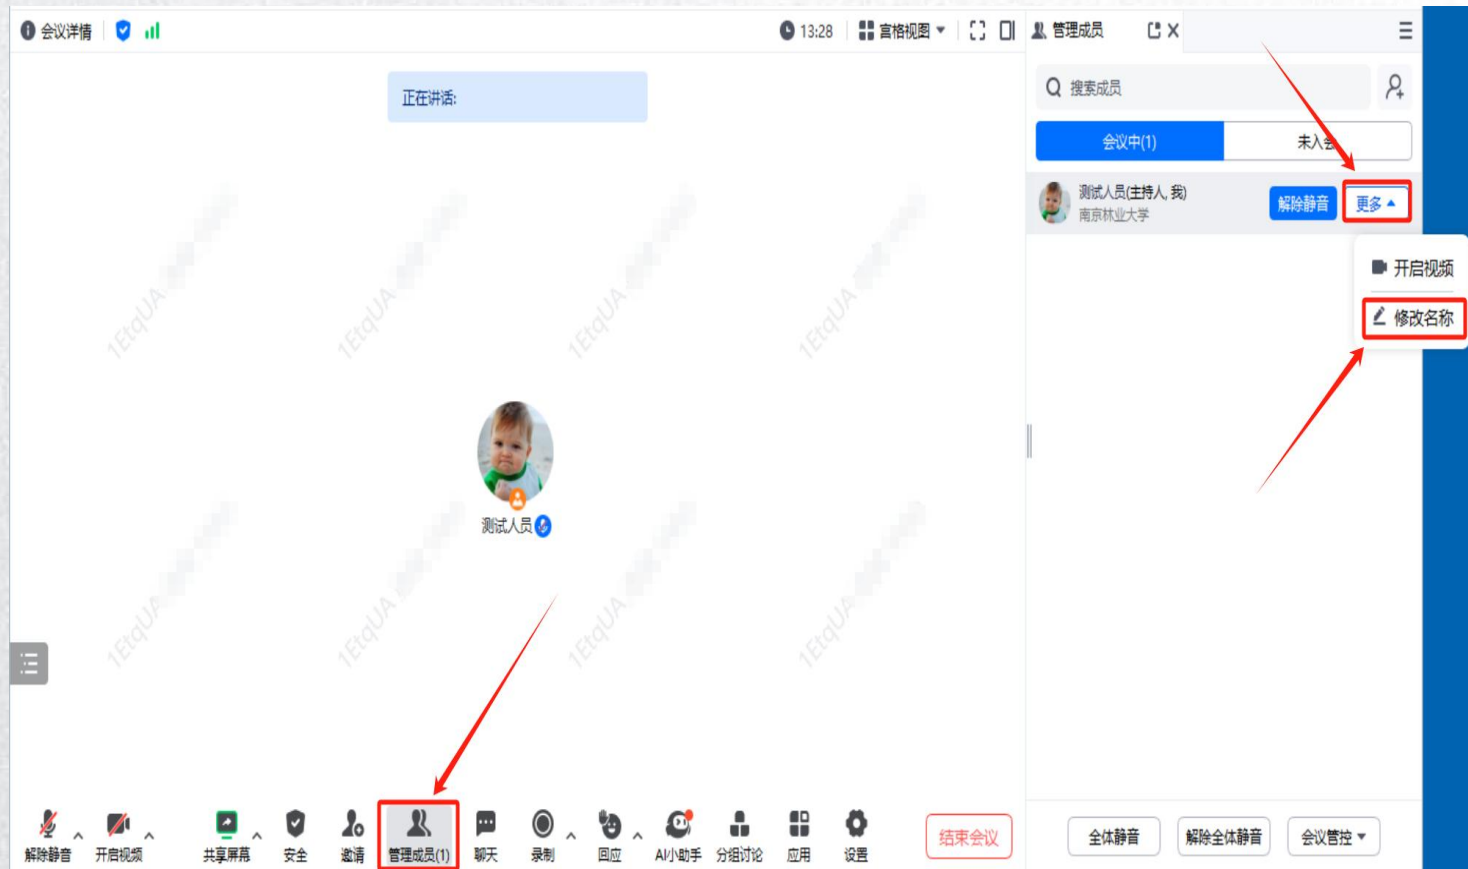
会议详情

13:28 宫格视图

管理成员

正在讲话:

搜索成员

会议中(1) 未入会

测试人员(主持人, 我)
南京林业大学

解除静音 更多

开启视频
修改名称

1EtqUA 1EtqUA 1EtqUA 1EtqUA
1EtqUA 1EtqUA 1EtqUA 1EtqUA

测试人员

解除静音 开启视频 共享屏幕 安全 邀请 管理成员(1) 聊天 录制 回应 AI小助手 分组讨论 应用 设置

结束会议

全体静音 解除全体静音 会议管控